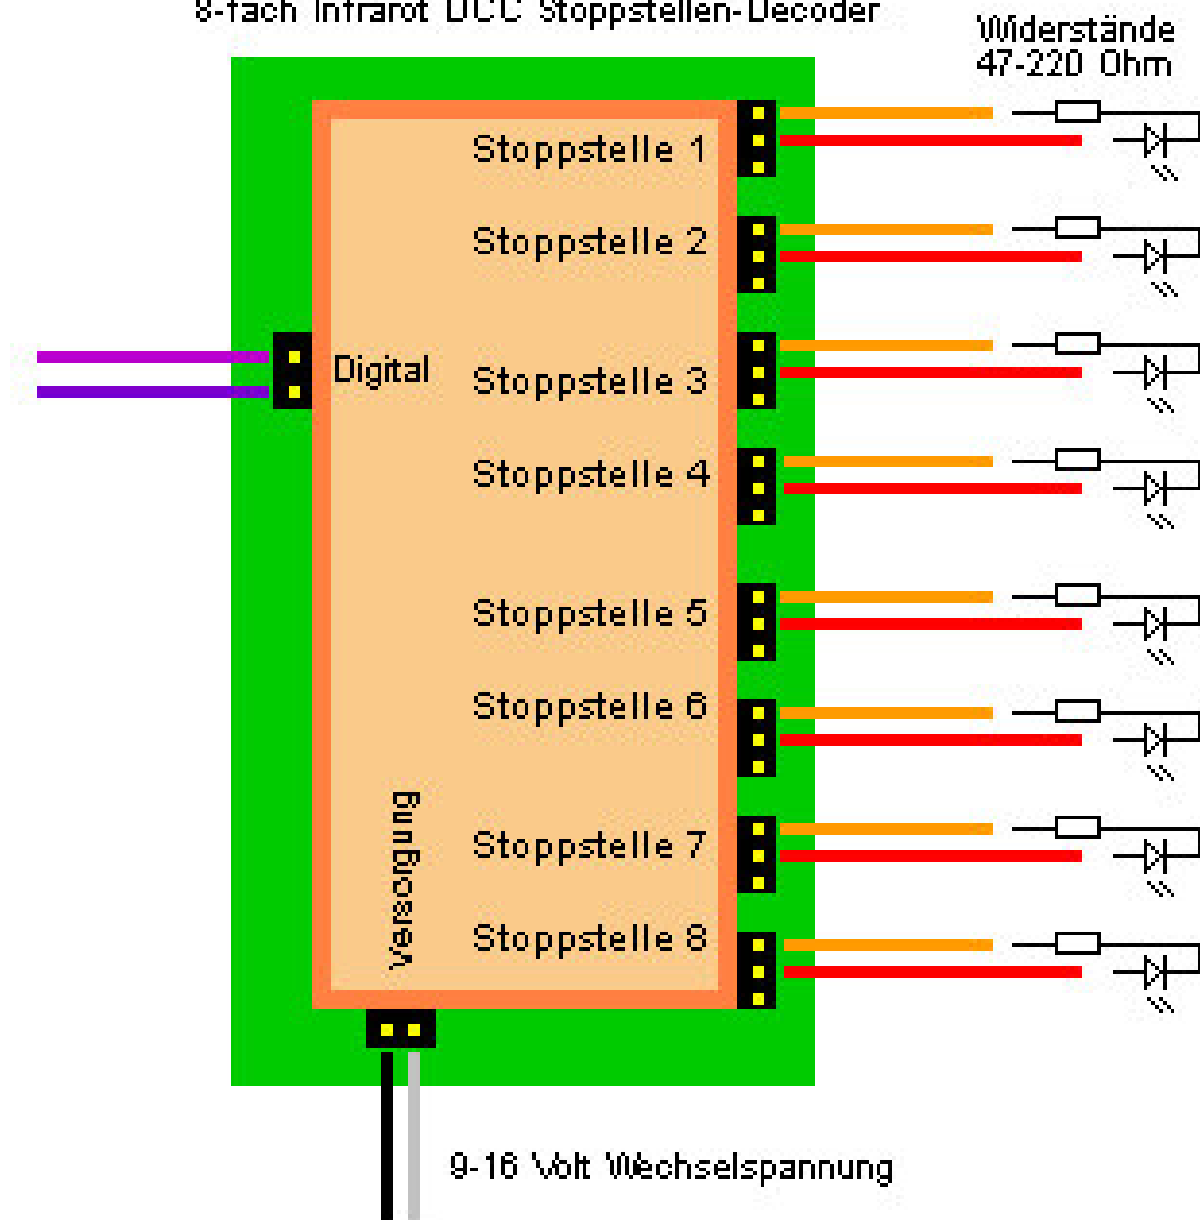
8-fach Infrarot DCC Stoppstellen-Decoder

Widerstände
47-220 Ohm

Digital

Stoppstelle 1

Stoppstelle 2

Stoppstelle 3

Stoppstelle 4

Stoppstelle 5

Stoppstelle 6

Stoppstelle 7

Stoppstelle 8

Versorgung

9-16 Volt Wechselspannung